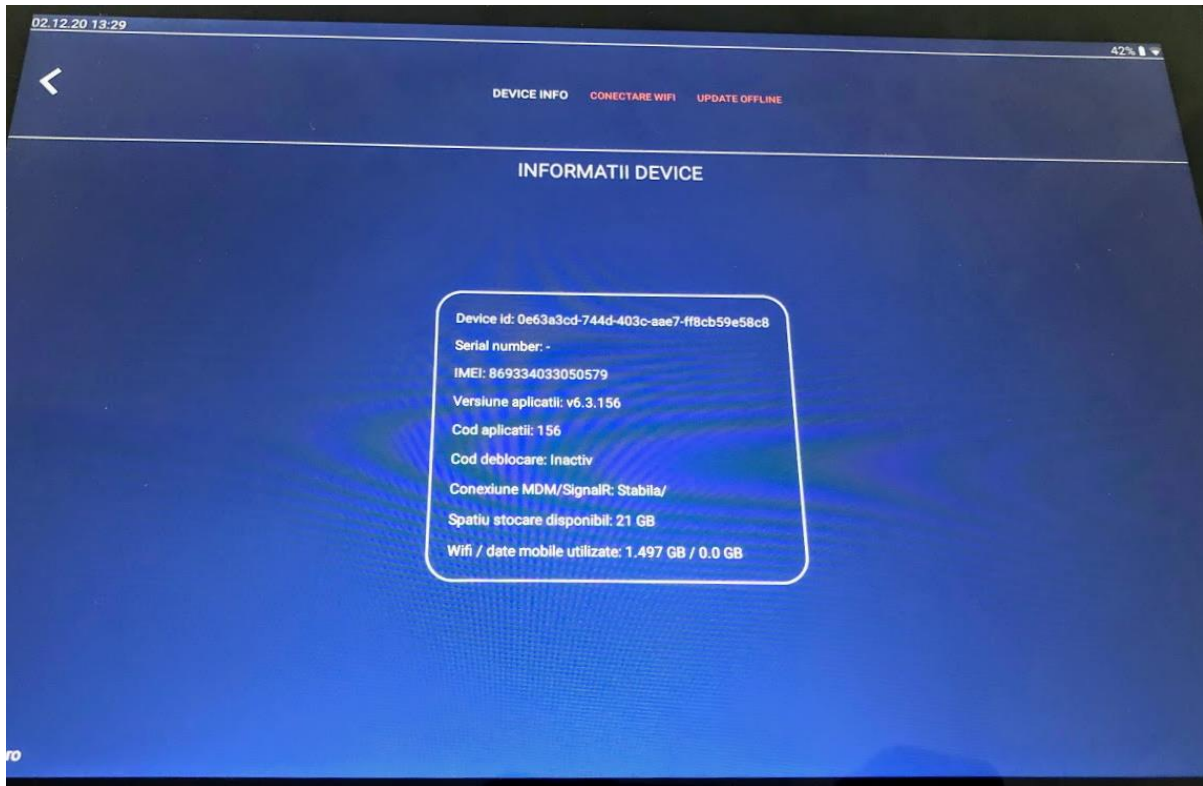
02.12.20 13:29

42%

<

DEVICE INFO CONECTARE WIFI UPDATE OFFLINE

INFORMATII DEVICE

Device id: 0e63a3cd-744d-403c-aae7-ff8cb59e58c8
Serial number: -
IMEI: 869334033050579
Versiune aplicatii: v6.3.156
Cod aplicatii: 156
Cod deblocare: Inactiv
Conexiune MDM/SignalR: Stabila/
Spatiu stocare disponibil: 21 GB
Wifi / date mobile utilizate: 1.497 GB / 0.0 GB

ro